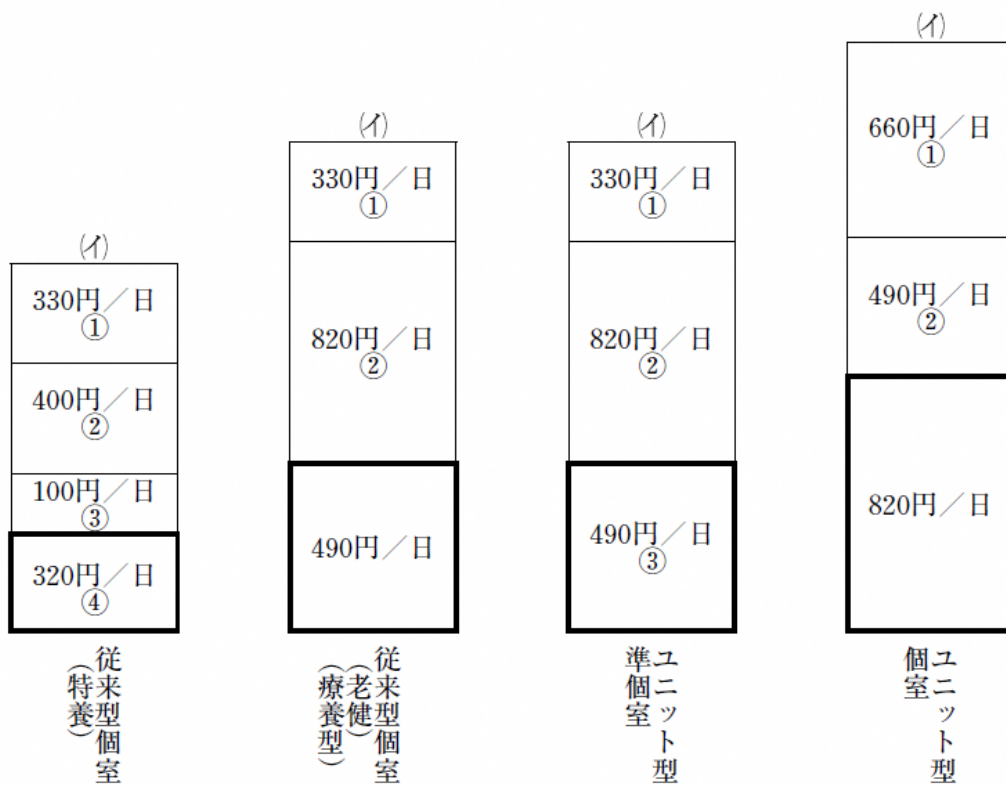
(イ)

330円／日
①

400円／日
②

100円／日
③

320円／日
④

従来型個室（特養）

(イ)

330円／日
①

820円／日
②

490円／日

従来型個室（老健・療養型）

(イ)

330円／日
①

820円／日
②

490円／日
③

ユニット型準個室

(イ)

660円／日
①

490円／日
②

820円／日

ユニット型個室